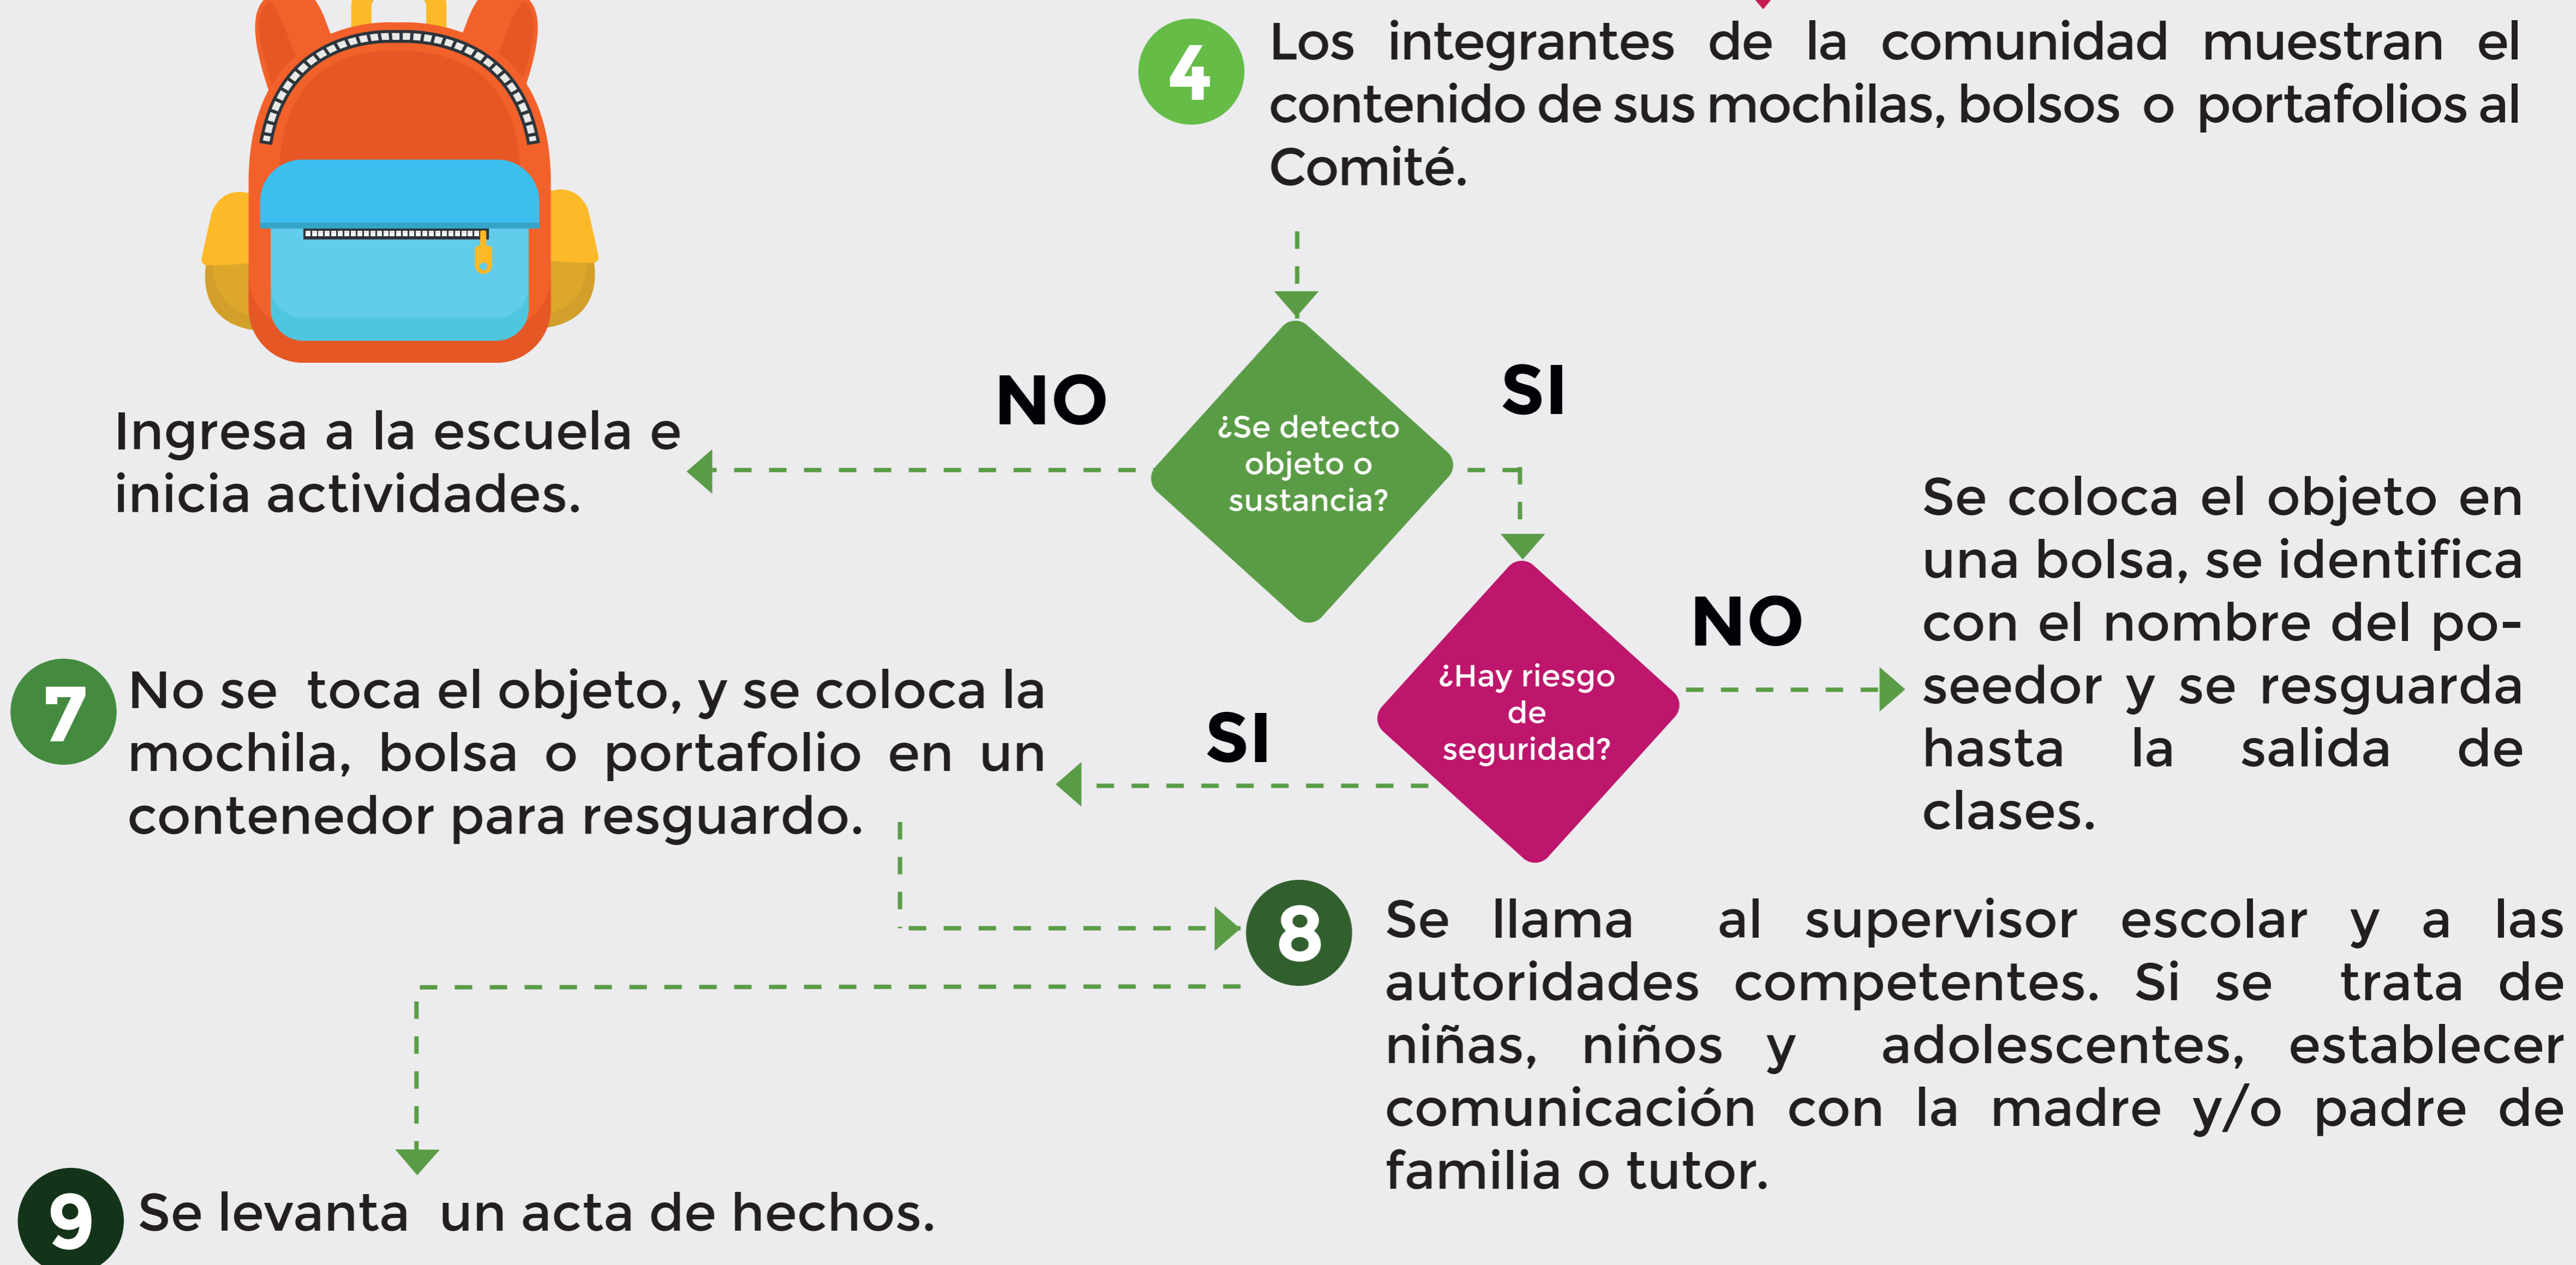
4 Los integrantes de la comunidad muestran el contenido de sus mochilas, bolsos o portafolios al Comité.

NO

¿Se detecto objeto o sustancia?

SI

Ingresa a la escuela e inicia actividades.

¿Hay riesgo de seguridad?

NO

Se coloca el objeto en una bolsa, se identifica con el nombre del poseedor y se resguarda hasta la salida de clases.

SI

7 No se toca el objeto, y se coloca la mochila, bolsa o portafolio en un contenedor para resguardo.

8 Se llama al supervisor escolar y a las autoridades competentes. Si se trata de niñas, niños y adolescentes, establecer comunicación con la madre y/o padre de familia o tutor.

9 Se levanta un acta de hechos.